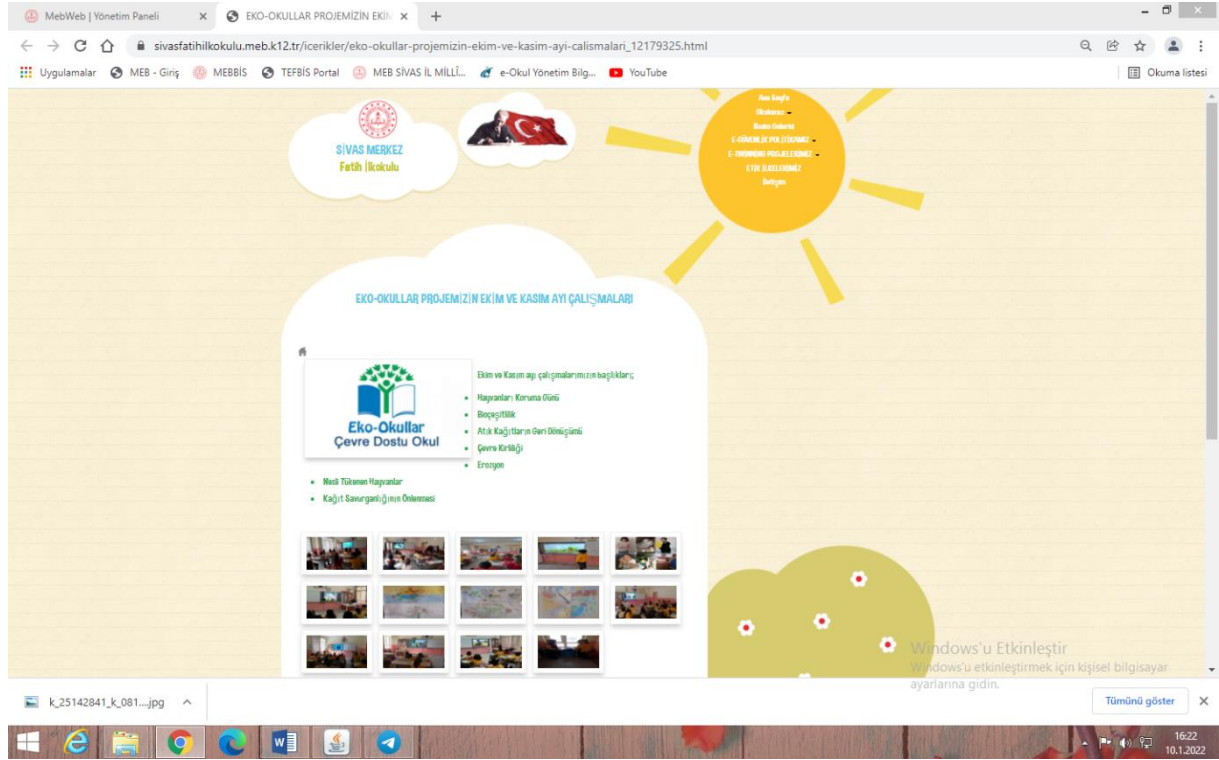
MebWeb | Yönetim Paneli
EKO-OKULLAR PROJEMİZİN EKİM
sivasfatihilkokulu.meb.k12.tr/icerikler/eko-okullar-projemizin-ekim-ve-kasim-ayi-calismalari_12179325.html
Uygulamalar MEB - Giriş MEBBİS TEFBİS Portal MEB SİVAS İL MİLLİ... e-Okul Yönetim Bilg... YouTube
Okuma listesi

SİVAS MERKEZ
Fatih İlkokulu

Ana Sayfa
Okulumuz
Basın Odası
E-GÜVENLİK POLİTİKAMIZ
E-TWINNING PROJELERİMİZ
ETİK İLKELERİMİZ
İletişim

EKO-OKULLAR PROJEMİZİN EKİM VE KASIM AYI ÇALIŞMALARI

Eko-Okullar
Çevre Dostu Okul

Ekim ve Kasım ayı çalışmalarımızın başlıkları;
• Hayvanları Koruma Günü
• Bioçeşitlik
• Atık Kağıtların Geri Dönüşümü
• Çevre Kirliliği
• Erozyon
• Nesli Tükenen Hayvanlar
• Kağıt Savurganlığının Önlenmesi

Windows'u Etkinleştir
Windows'u etkinleştirmek için kişisel bilgisayar ayarlarına gidin.

k_25142841_k_081....jpg
Tümünü göster
16:22
10.1.2022